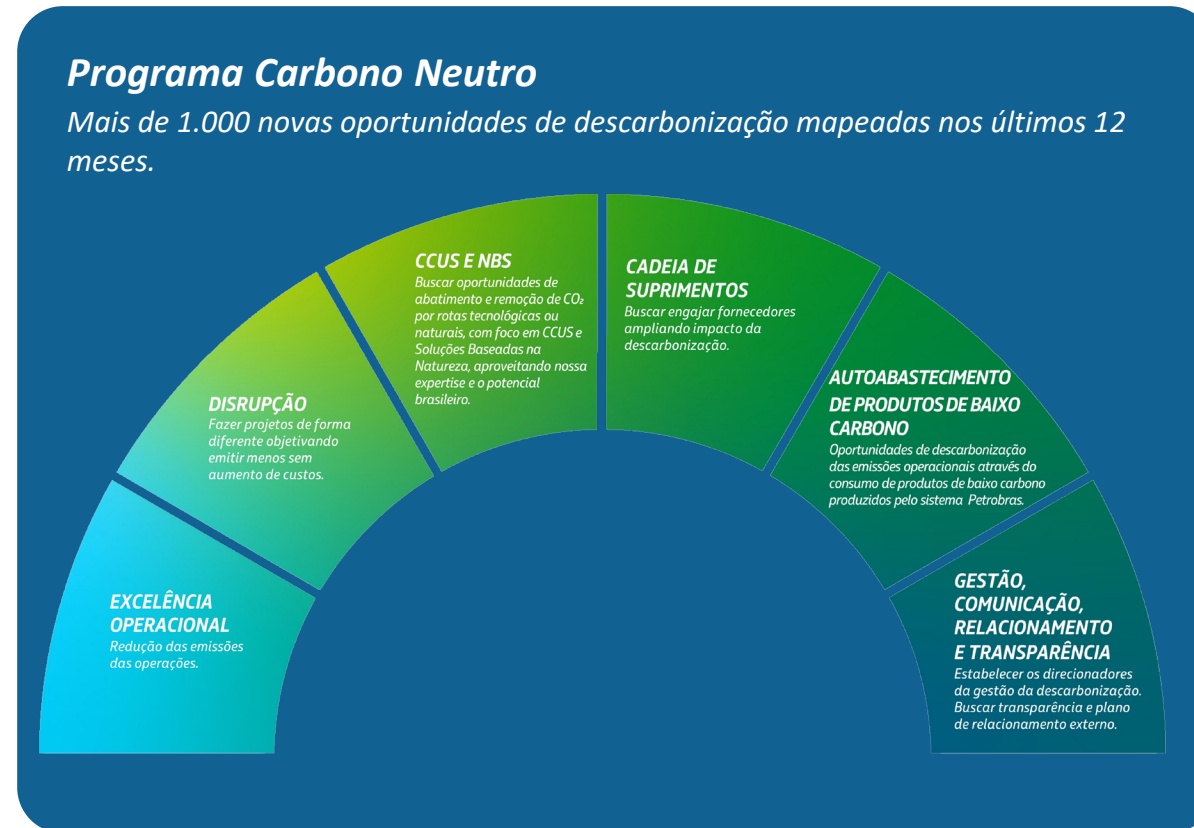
Programa Carbono Neutro

Mais de 1.000 novas oportunidades de descarbonização mapeadas nos últimos 12 meses.

EXCELÊNCIA OPERACIONAL
Redução das emissões das operações.

DISRUPÇÃO
Fazer projetos de forma diferente objetivando emitir menos sem aumento de custos.

CCUS E NBS
Buscar oportunidades de abatimento e remoção de $CO_2$ por rotas tecnológicas ou naturais, com foco em CCUS e Soluções Baseadas na Natureza, aproveitando nossa expertise e o potencial brasileiro.

CADEIA DE SUPRIMENTOS
Buscar engajar fornecedores ampliando impacto da descarbonização.

AUTOABASTECIMENTO DE PRODUTOS DE BAIXO CARBONO
Oportunidades de descarbonização das emissões operacionais através do consumo de produtos de baixo carbono produzidos pelo sistema Petrobras.

GESTÃO, COMUNICAÇÃO, RELACIONAMENTO E TRANSPARÊNCIA
Estabelecer os direcionadores da gestão da descarbonização. Buscar transparência e plano de relacionamento externo.